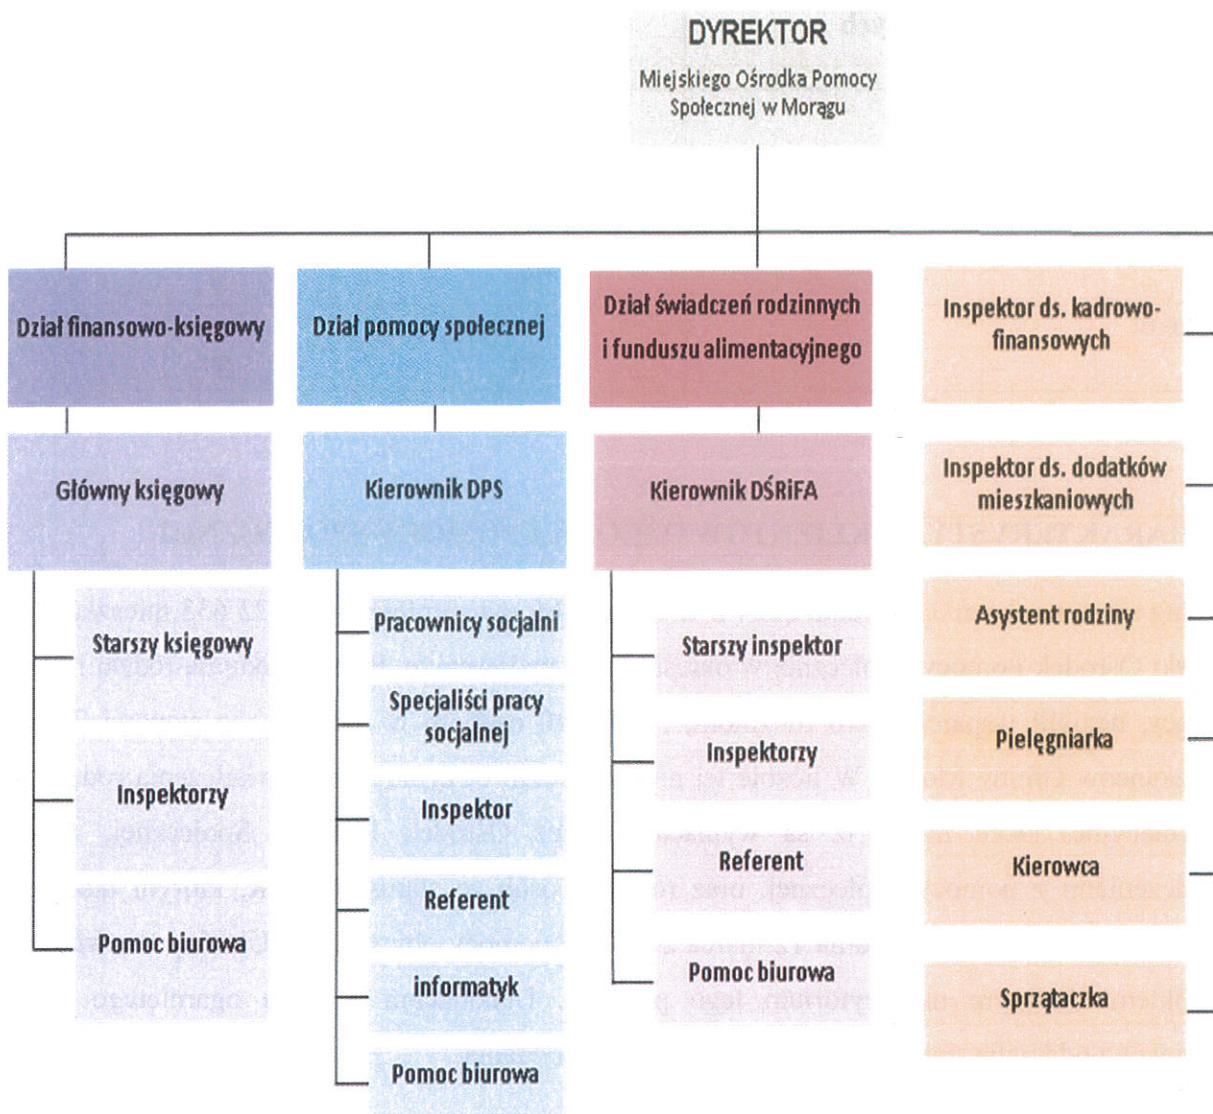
DYREKTOR
Miejskiego Ośrodka Pomocy Społecznej w Morągu

Dział finansowo-księgowy

Główny księgowy

Starszy księgowy

Inspektorzy

Pomoc biurowa

Dział pomocy społecznej

Kierownik DPS

Pracownicy socjalni

Specjaliści pracy socjalnej

Inspektor

Referent

informatyk

Pomoc biurowa

Dział świadczeń rodzinnych i funduszu alimentacyjnego

Kierownik DŚRiFA

Starszy inspektor

Inspektorzy

Referent

Pomoc biurowa

Inspektor ds. kadrowo-finansowych

Inspektor ds. dodatków mieszkaniowych

Asystent rodziny

Pielęgniarka

Kierowca

Sprzątaczka